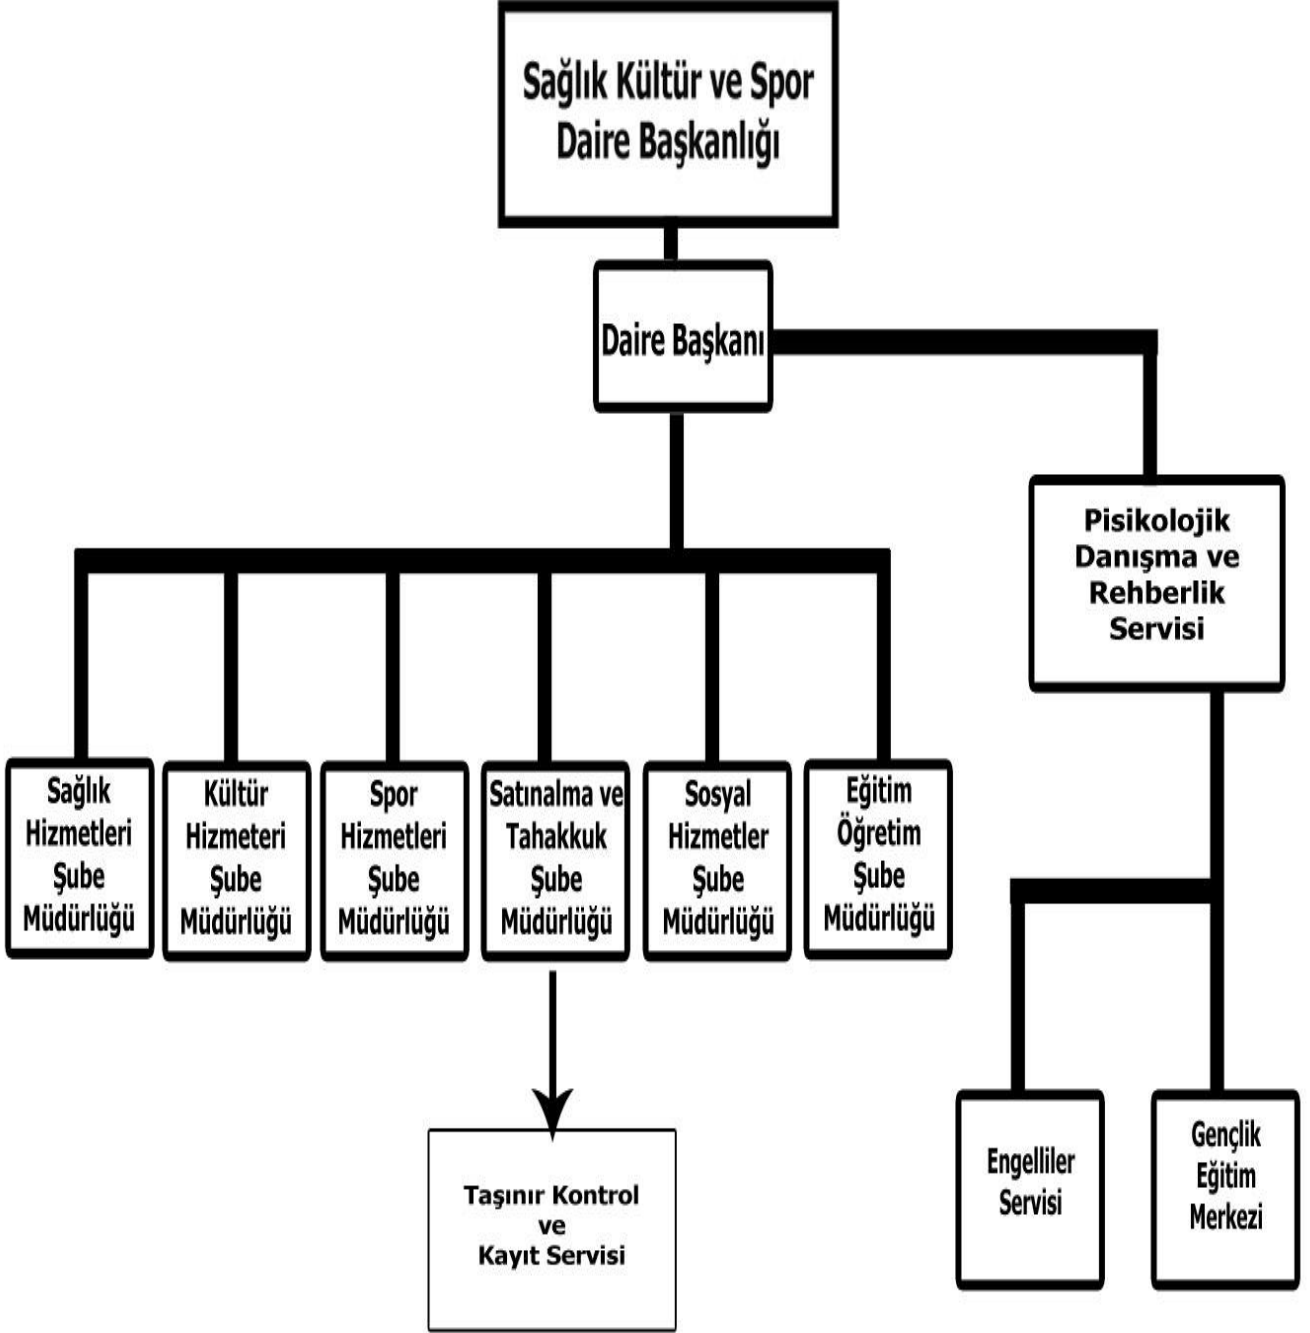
Sağlık Kültür ve Spor Daire Başkanlığı

Daire Başkanı

Pisikolojik Danışma ve Rehberlik Servisi

Sağlık Hizmetleri Şube Müdürlüğü

Kültür Hizmeteri Şube Müdürlüğü

Spor Hizmetleri Şube Müdürlüğü

Satınalma ve Tahakkuk Şube Müdürlüğü

Sosyal Hizmetler Şube Müdürlüğü

Eğitim Öğretim Şube Müdürlüğü

Taşınır Kontrol ve Kayıt Servisi

Engelliler Servisi

Gençlik Eğitim Merkezi